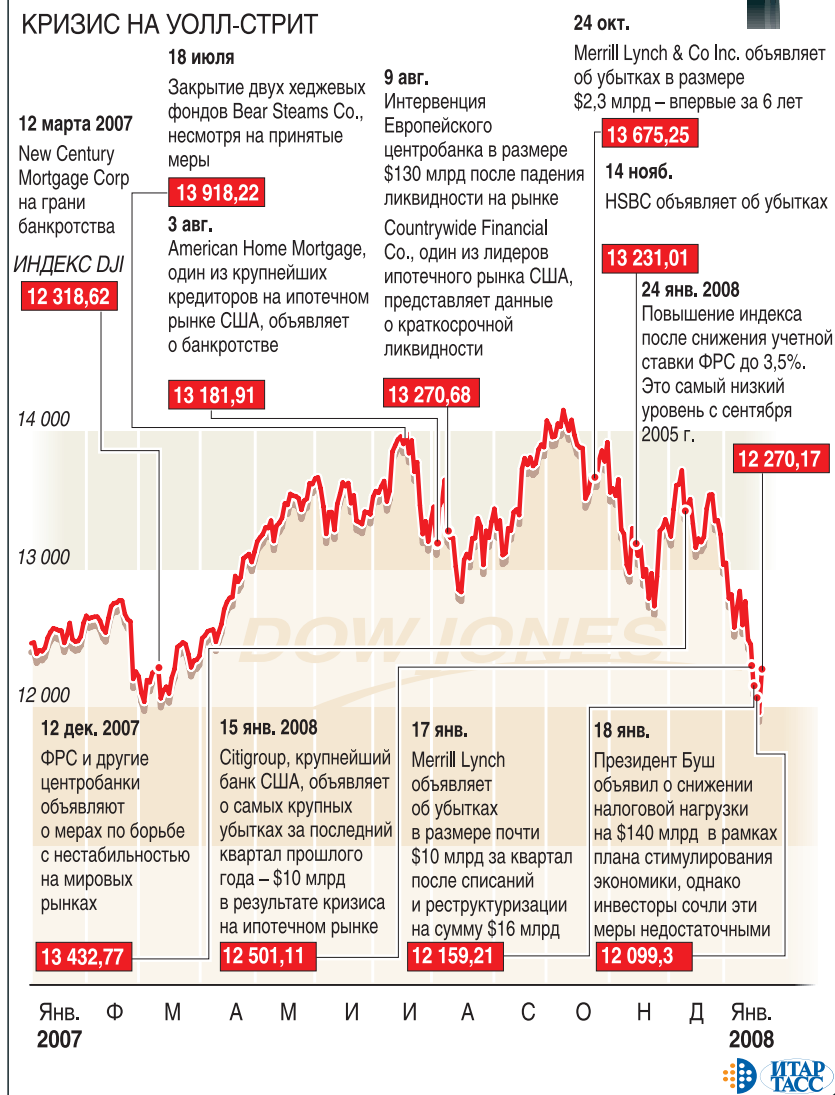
КРИЗИС НА УОЛЛ-СТРИТ

12 марта 2007
New Century Mortgage Corp на грани банкротства

ИНДЕКС DJI
12 318,62

18 июля
Закрытие двух хеджевых фондов Bear Steams Co., несмотря на принятые меры
13 918,22

3 авг.
American Home Mortgage, один из крупнейших кредиторов на ипотечном рынке США, объявляет о банкротстве
13 181,91

9 авг.
Интервенция Европейского центробанка в размере $130 млрд после падения ликвидности на рынке

Countrywide Financial Co., один из лидеров ипотечного рынка США, представляет данные о краткосрочной ликвидности
13 270,68

24 окт.
Merrill Lynch & Co Inc. объявляет об убытках в размере $2,3 млрд – впервые за 6 лет
13 675,25

14 нояб.
HSBC объявляет об убытках
13 231,01

24 янв. 2008
Повышение индекса после снижения учетной ставки ФРС до 3,5%. Это самый низкий уровень с сентября 2005 г.
12 270,17

14 000
13 000
12 000

DOW JONES

12 дек. 2007
ФРС и другие центробанки объявляют о мерах по борьбе с нестабильностью на мировых рынках
13 432,77

15 янв. 2008
Citigroup, крупнейший банк США, объявляет о самых крупных убытках за последний квартал прошлого года – $10 млрд в результате кризиса на ипотечном рынке
12 501,11

17 янв.
Merrill Lynch объявляет об убытках в размере почти $10 млрд за квартал после списаний и реструктуризации на сумму $16 млрд
12 159,21

18 янв.
Президент Буш объявил о снижении налоговой нагрузки на $140 млрд в рамках плана стимулирования экономики, однако инвесторы сочли эти меры недостаточными
12 099,3

Янв. 2007 Ф М А М И И А С О Н Д Янв. 2008

ИТАР ТАСС